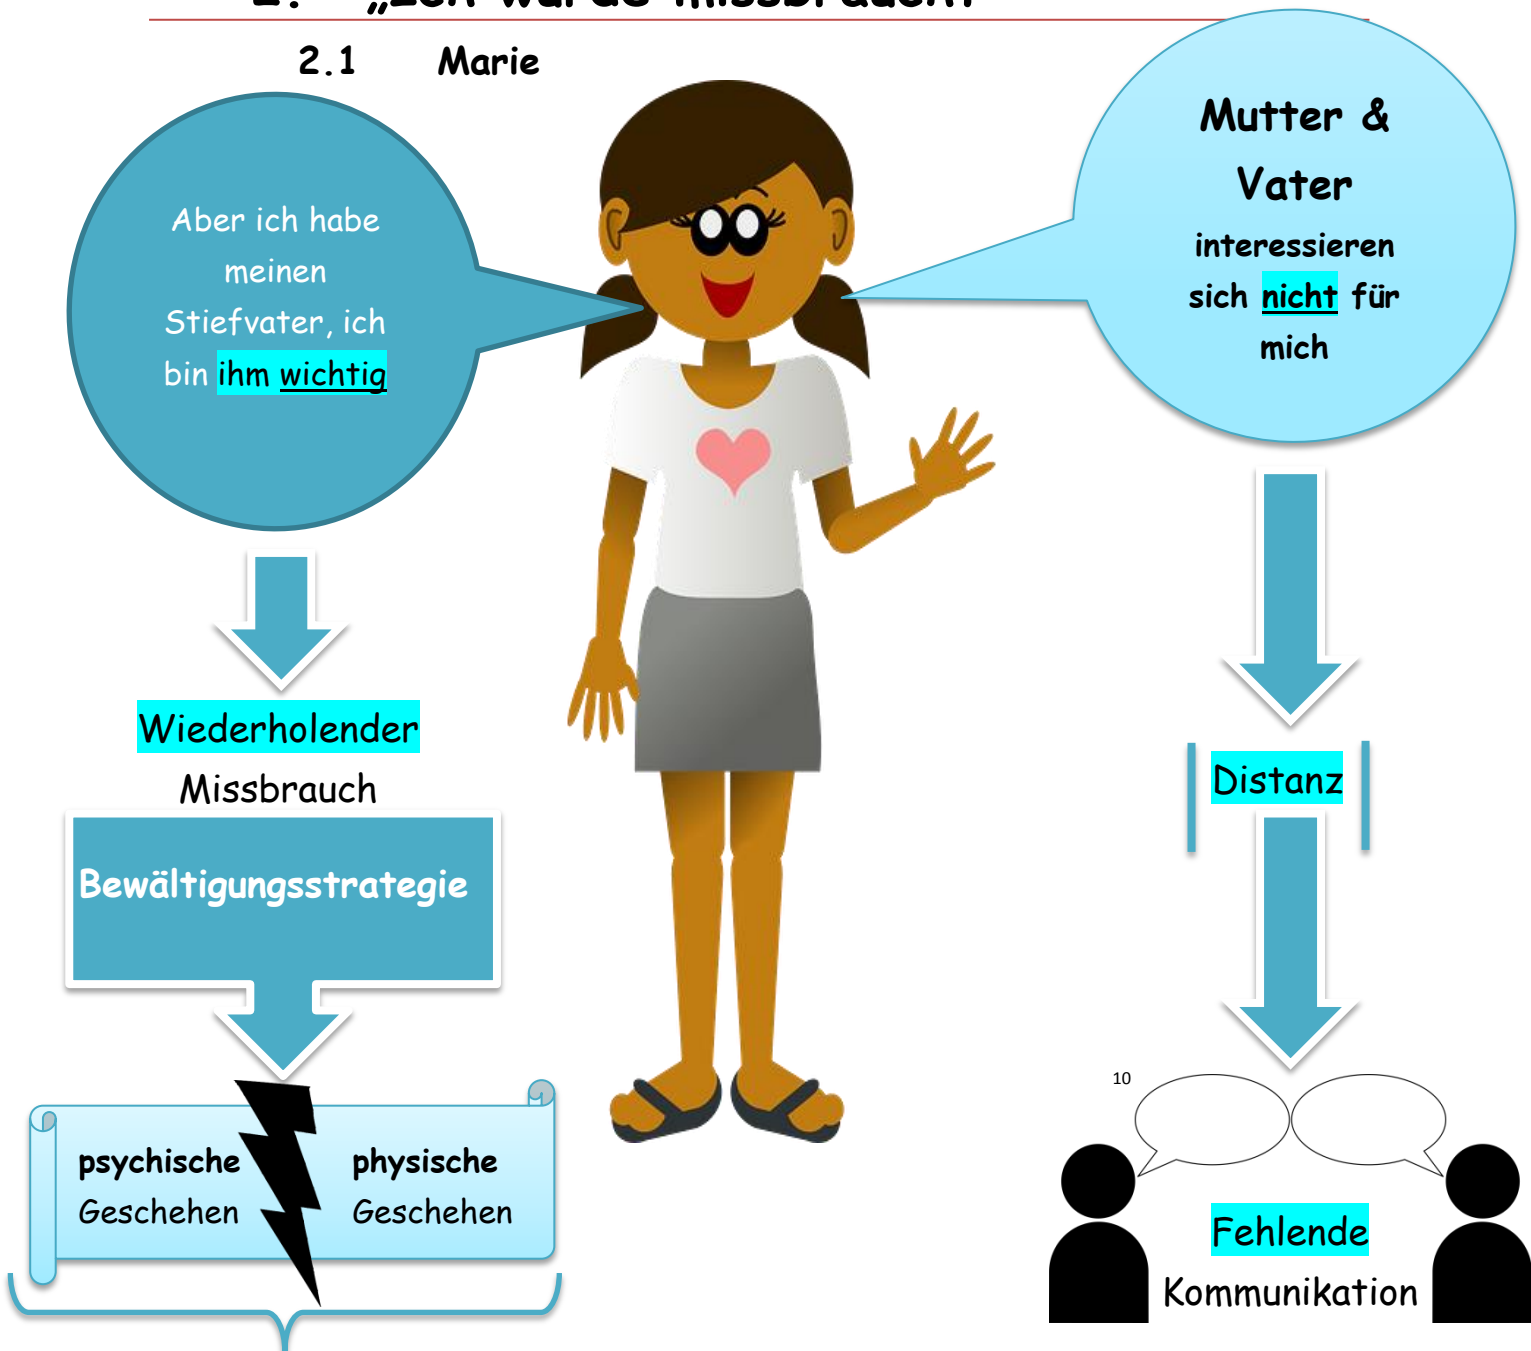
2. „Ich wurde missbraucht"

2.1 Marie

Aber ich habe meinen Stiefvater, ich bin ihm wichtig

Mutter & Vater interessieren sich nicht für mich

Wiederholender Missbrauch

Bewältigungsstrategie

psychische Geschehen

physische Geschehen

Distanz

10

Fehlende Kommunikation